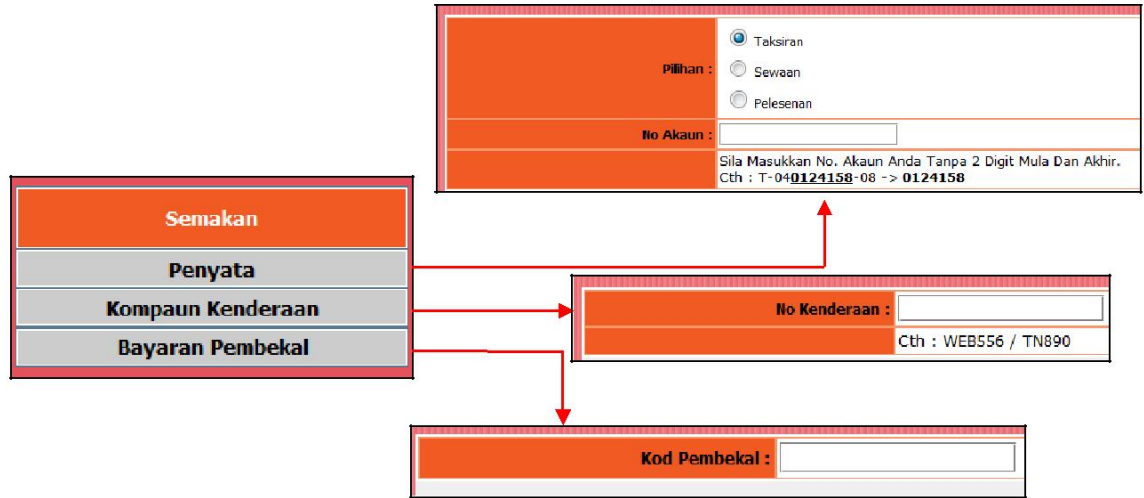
Pilihan :
Taksiran
Sewaan
Pelesenan

No Akaun :

Sila Masukkan No. Akaun Anda Tanpa 2 Digit Mula Dan Akhir.
Cth : T-04**0124158**-08 -> **0124158**

Semakan
Penyata
Kompaun Kenderaan
Bayaran Pembekal

No Kenderaan :
Cth : WEB556 / TN890

Kod Pembekal :